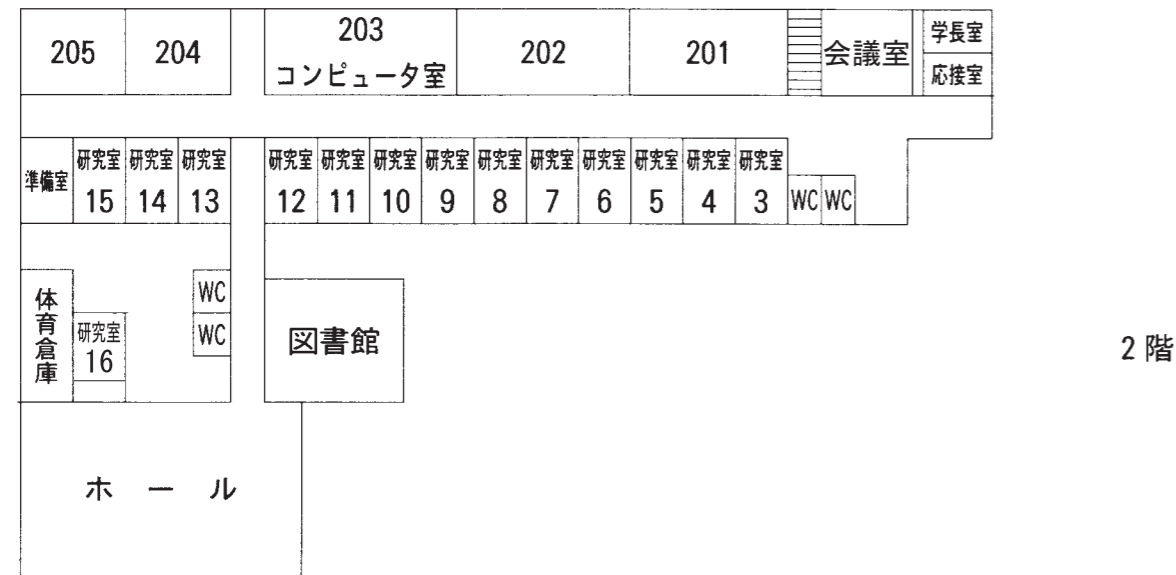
205
204
203
コンピュータ室
202
201
会議室
学長室
応接室

準備室
研究室 15
研究室 14
研究室 13
研究室 12
研究室 11
研究室 10
研究室 9
研究室 8
研究室 7
研究室 6
研究室 5
研究室 4
研究室 3
WC
WC

体育倉庫
研究室 16
WC
WC
図書館

2 階

ホ ー ル